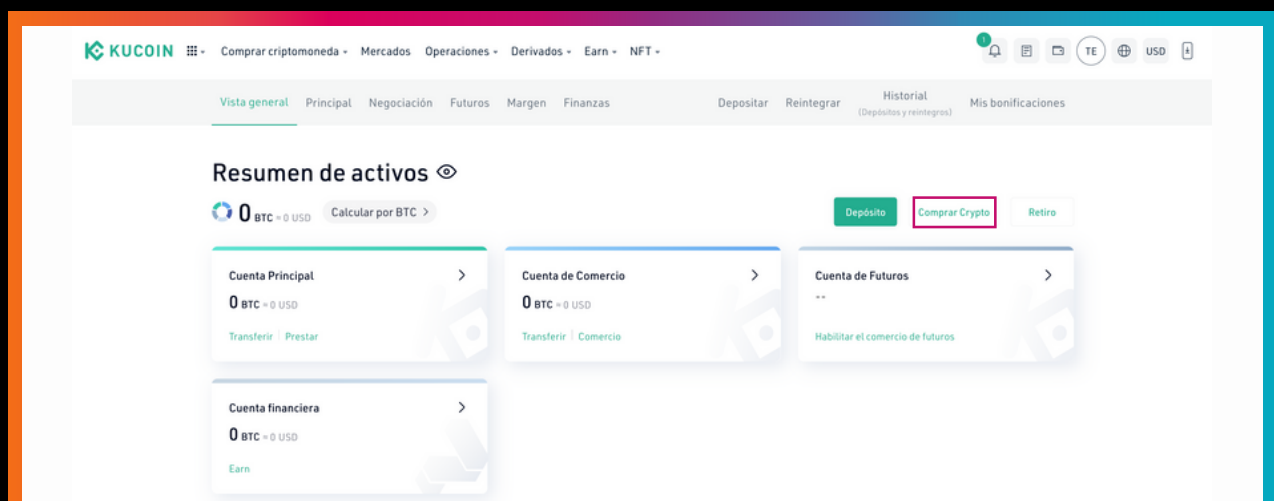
KUCOIN Comprar criptomoneda Mercados Operaciones Derivados Earn NFT

1 TE USD

Vista general Principal Negociación Futuros Margen Finanzas Depositar Reintegrar Historial (Depósitos y reintegros) Mis bonificaciones

Resumen de activos

0 BTC ≈ 0 USD Calcular por BTC >

Depósito Comprar Crypto Retiro

Cuenta Principal >
0 BTC ≈ 0 USD
Transferir | Prestar

Cuenta de Comercio >
0 BTC ≈ 0 USD
Transferir | Comercio

Cuenta de Futuros >
--
Habilitar el comercio de futuros

Cuenta financiera >
0 BTC ≈ 0 USD
Earn